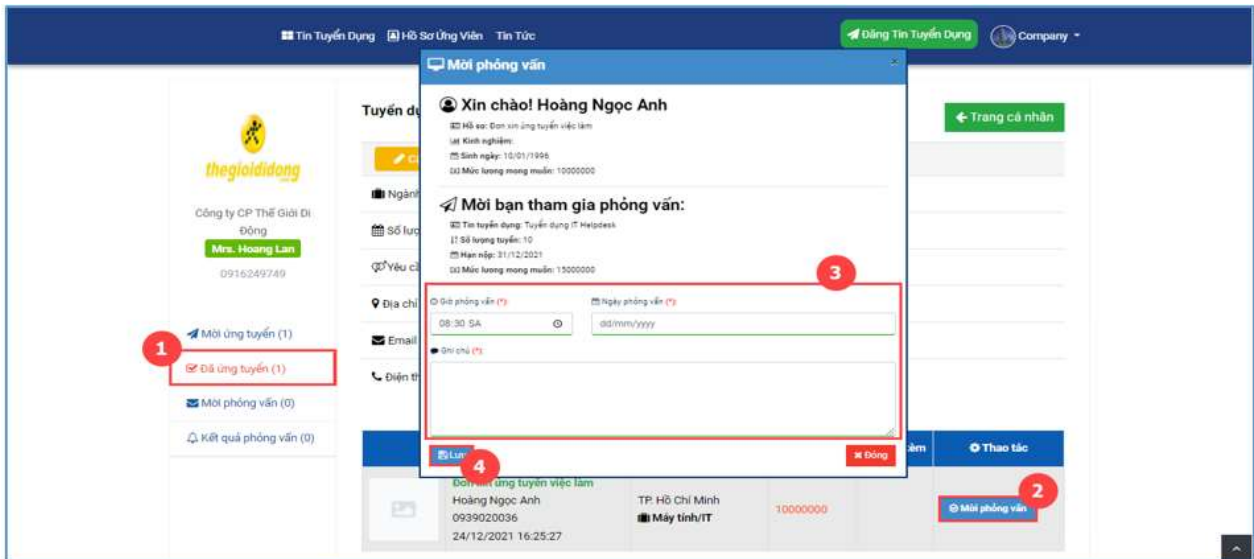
Tin Tuyển Dụng Hồ Sơ Ứng Viên Tin Tức
Đăng Tin Tuyển Dụng
Company

thegioididong
Công ty CP Thế Giới Di Động
Mrs. Hoang Lan
0916249749

Mời ứng tuyển (1)
1
Đã ứng tuyển (1)
Mời phỏng vấn (0)
Kết quả phỏng vấn (0)

Tuyển dụ
Ngành
Số lượ
Yêu cầ
Địa chỉ
Email
Điện th

Trang cá nhân

Mời phỏng vấn
×
Xin chào! Hoàng Ngọc Anh
Hồ sơ: Đơn xin ứng tuyển việc làm
Kinh nghiệm:
Sinh ngày: 10/01/1996
Mức lương mong muốn: 10000000

Mời bạn tham gia phỏng vấn:
Tin tuyển dụng: Tuyển dụng IT Helpdesk
Số lượng tuyển: 10
Hạn nộp: 31/12/2021
Mức lương mong muốn: 15000000

3
Giờ phỏng vấn (*)
08:30 SA
Ngày phỏng vấn (*)
dd/mm/yyyy
Ghi chú (*)

Lưu
4
Đóng

Thao tác
Đơn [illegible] ứng tuyển việc làm
Hoàng Ngọc Anh
0939020036
24/12/2021 16:25:27
TP. Hồ Chí Minh
Máy tính/IT
10000000
2
Mời phỏng vấn